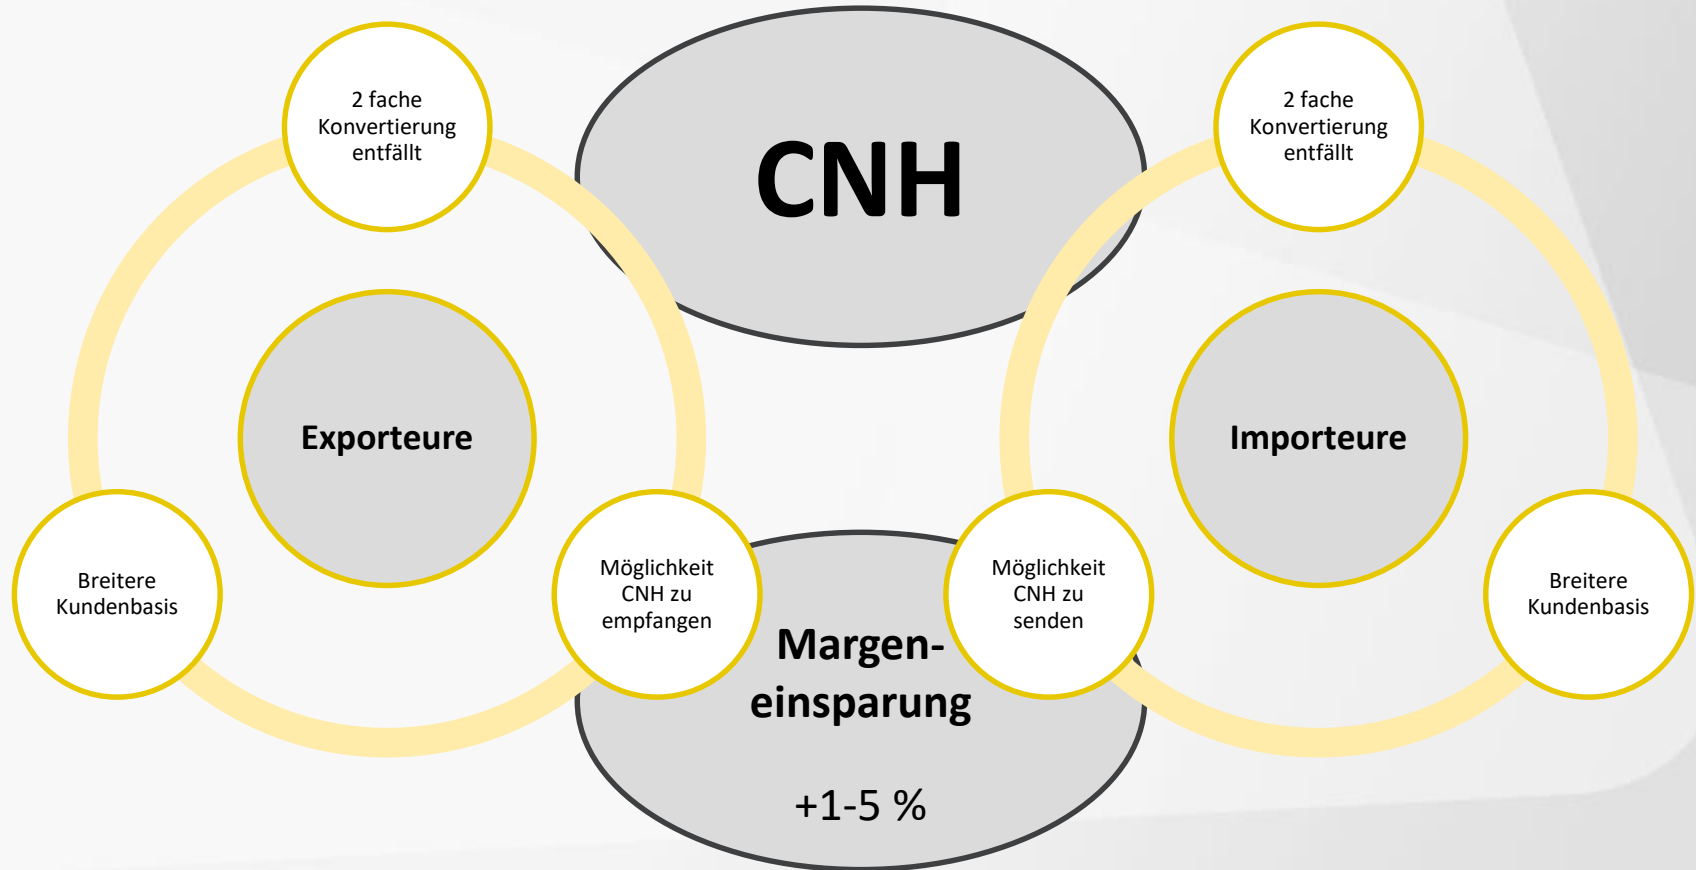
CNH

2 fache Konvertierung entfällt

Exporteure

Breitere Kundenbasis

Möglichkeit CNH zu empfangen

2 fache Konvertierung entfällt

Importeure

Möglichkeit CNH zu senden

Breitere Kundenbasis

Margen-einsparung

+1-5 %